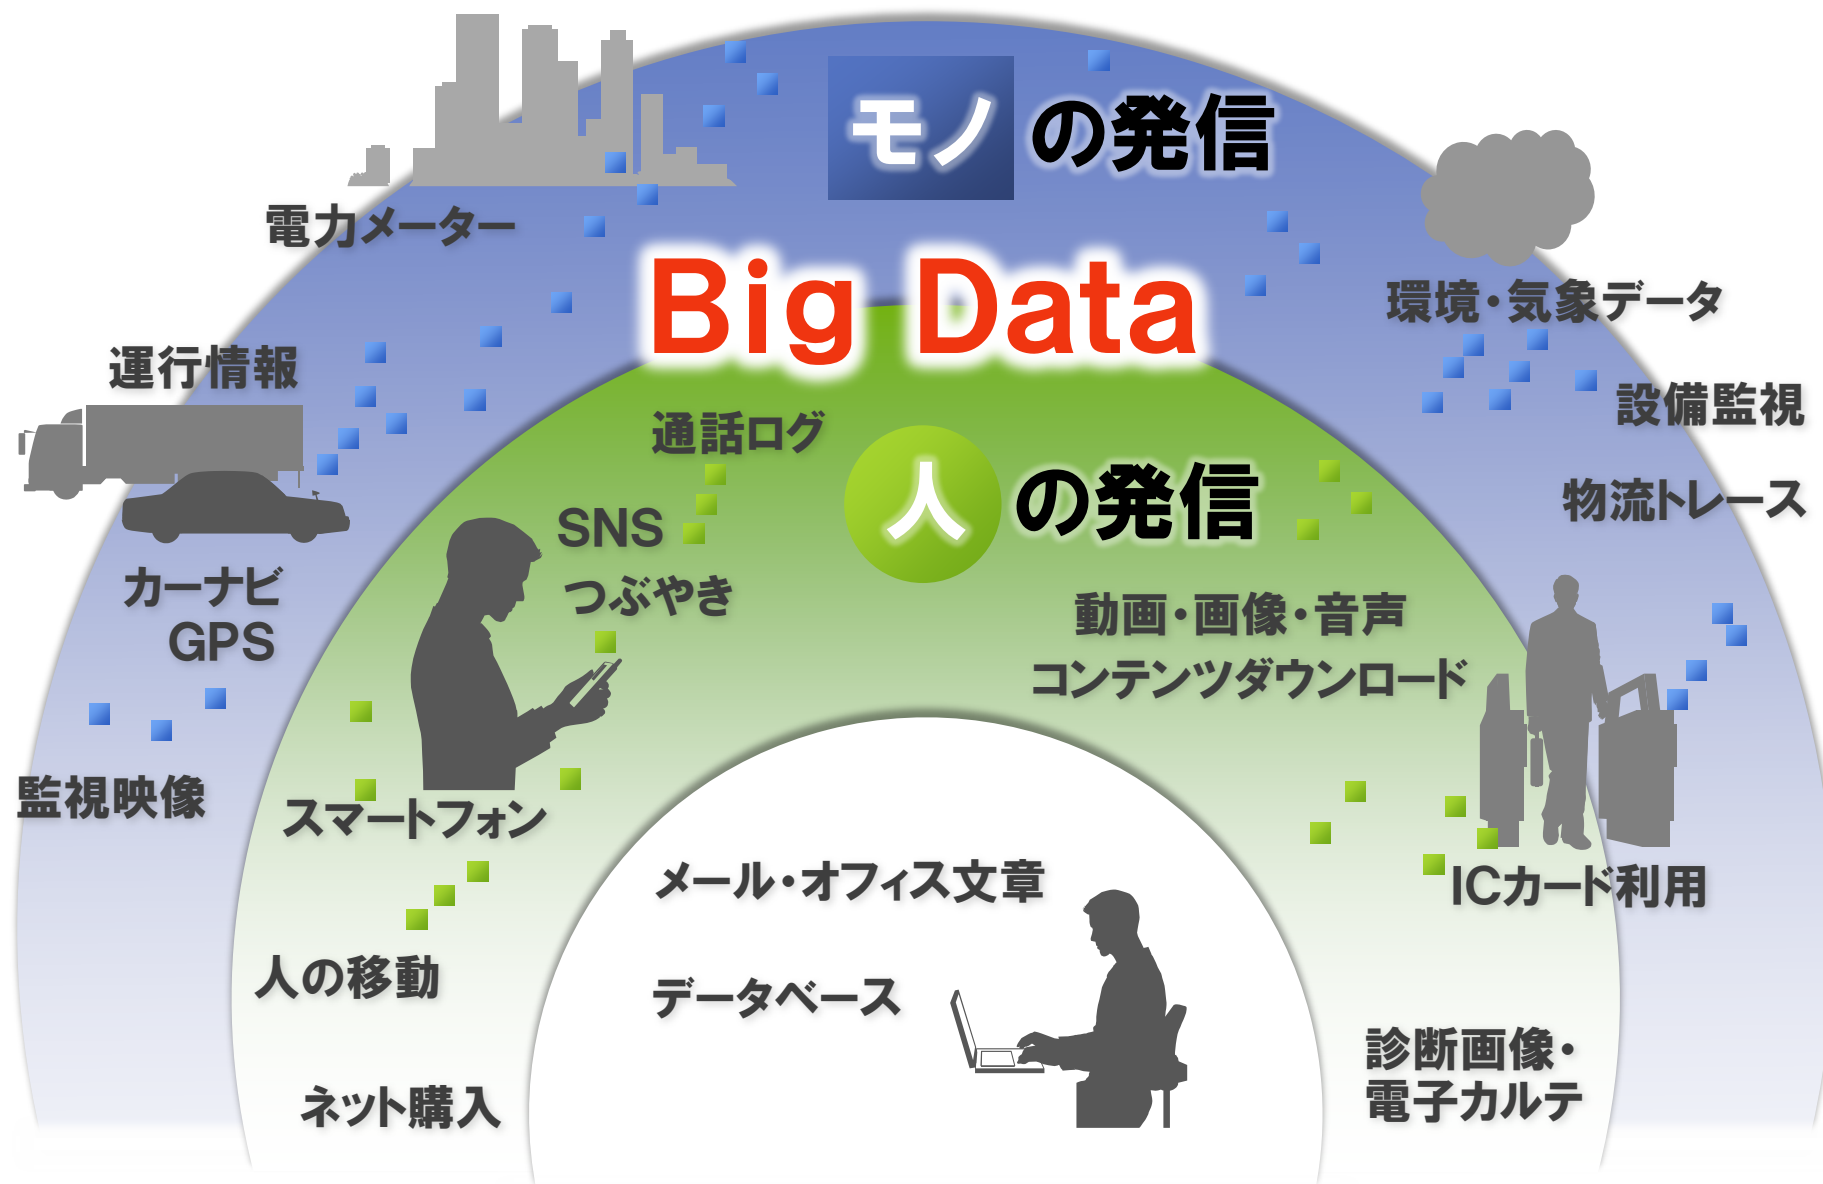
モノの発信

Big Data

電力メーター

環境・気象データ

運行情報

設備監視

物流トレース

カーナビ
GPS

通話ログ

人の発信

SNS
つぶやき

動画・画像・音声
コンテンツダウンロード

監視映像

スマートフォン

ICカード利用

メール・オフィス文章

人の移動

データベース

ネット購入

診断画像・
電子カルテ